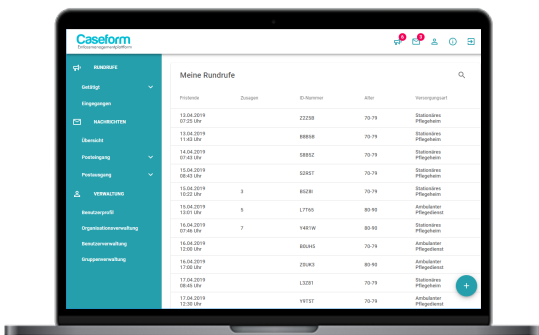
Caseform
Entlassmanagementplattform

6 3

RUNDRUFE
Getätigt
Eingegangen
NACHRICHTEN
Übersicht
Posteingang
Postausgang
VERWALTUNG
Benutzerprofil
Organisationsverwaltung
Benutzerverwaltung
Gruppenverwaltung

Meine Rundrufe

| Frist​ende | Zusagen | ID-Nummer | Alter | Versorgungsart |
|---|---|---|---|---|
| 13.04.2019 07:25 Uhr | | Z2Z58 | 70-79 | Stationäres Pflegeheim |
| 13.04.2019 11:43 Uhr | | B8B5B | 70-79 | Stationäres Pflegeheim |
| 14.04.2019 07:43 Uhr | | S885Z | 70-79 | Stationäres Pflegeheim |
| 15.04.2019 08:43 Uhr | | S2R5T | 70-79 | Stationäres Pflegeheim |
| 15.04.2019 10:22 Uhr | 3 | B52BI | 70-79 | Stationäres Pflegeheim |
| 15.04.2019 13:01 Uhr | 5 | L77SS | 80-90 | Ambulanter Pflegedienst |
| 16.04.2019 07:46 Uhr | 7 | Y481W | 70-79 | Stationäres Pflegeheim |
| 16.04.2019 12:00 Uhr | | B0UH5 | 70-79 | Ambulanter Pflegedienst |
| 16.04.2019 17:00 Uhr | | Z5UK3 | 80-90 | Ambulanter Pflegedienst |
| 17.04.2019 08:45 Uhr | | L3Z81 | 70-79 | Stationäres Pflegeheim |
| 17.04.2019 12:30 Uhr | | Y9T5T | 70-79 | Stationäres Pflegeheim |

+